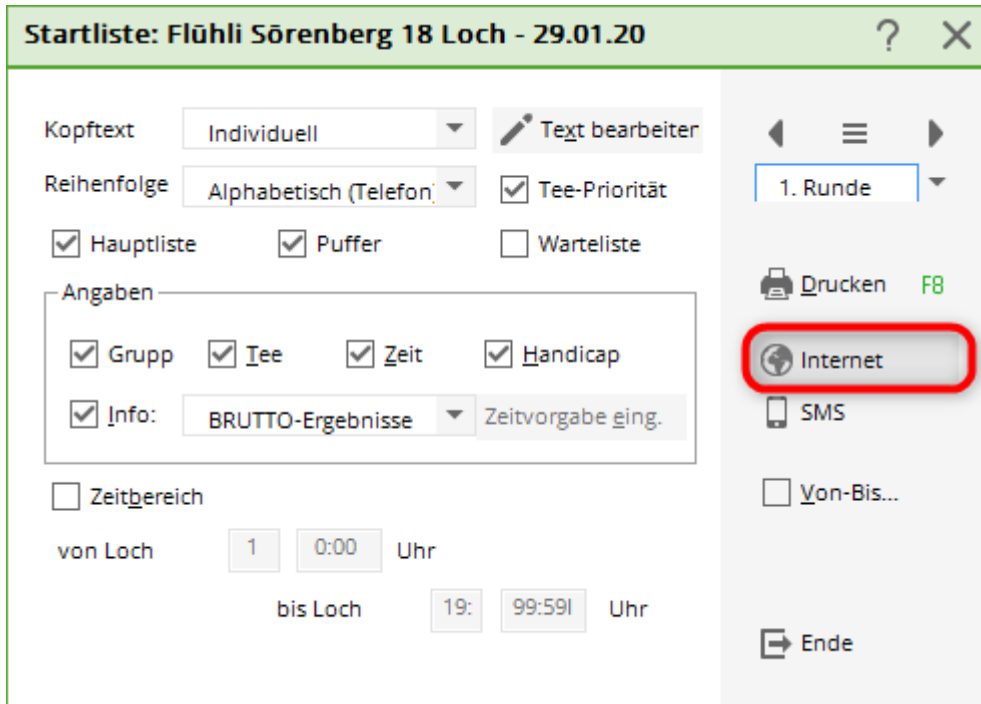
Startliste: Flühli Sörenberg 18 Loch - 29.01.20

?

Kopftext Individuell

Text bearbeiter

Reihenfolge Alphabetisch (Telefon)

Tee-Priorität

Hauptliste

Puffer

Warteliste

Angaben

Grupp

Tee

Zeit

Handicap

Info: BRUTTO-Ergebnisse

Zeitvorgabe eing.

Zeitbereich

von Loch 1 0:00 Uhr

bis Loch 19: 99:59 Uhr

1. Runde

Drucken F8

Internet

SMS

Von-Bis...

Ende